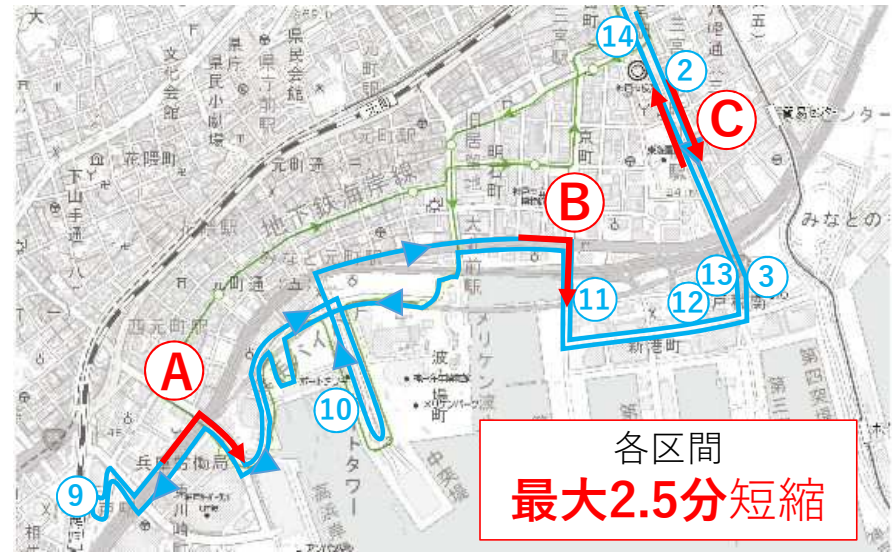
14
2
C
B
13
3
11
12
A
10
9
各区間
最大2.5分短縮
文化会館
県民会館
県庁
元町駅
花隈町
元町通
地下鉄海岸線
みなと元町駅
西元町駅
旧居留地・大丸前駅
三宮駅
三宮町
元町
浜町
明石町
メリケン波止場
波止場町
新港町
第四突堤
みなとのもり
貿易センター
ポートタワー
中突堤
高浜岸壁
兵庫県警
川崎
相生町
下山手通
大